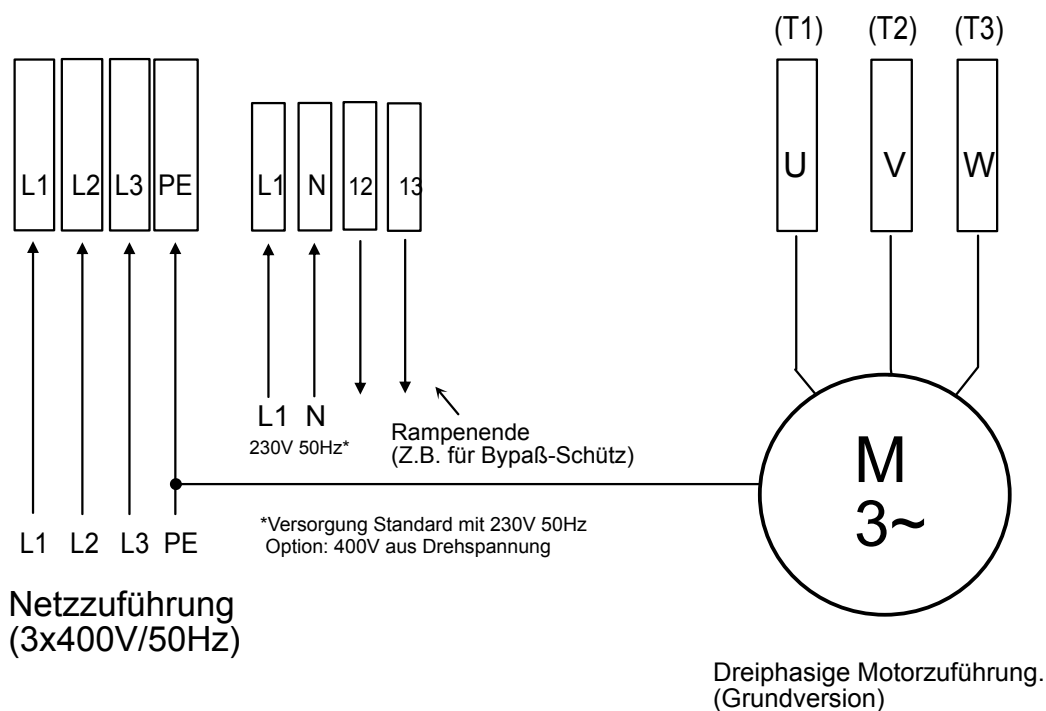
(T1) (T2) (T3)

L1 L2 L3 PE

L1 N 12 13

U V W

L1 N
230V 50Hz*

Rampenende
(Z.B. für Bypaß-Schütz)

M
3~

L1 L2 L3 PE

*Versorgung Standard mit 230V 50Hz
Option: 400V aus Drehspannung

Netzzuführung
(3x400V/50Hz)

Dreiphasige Motorzuführung.
(Grundversion)